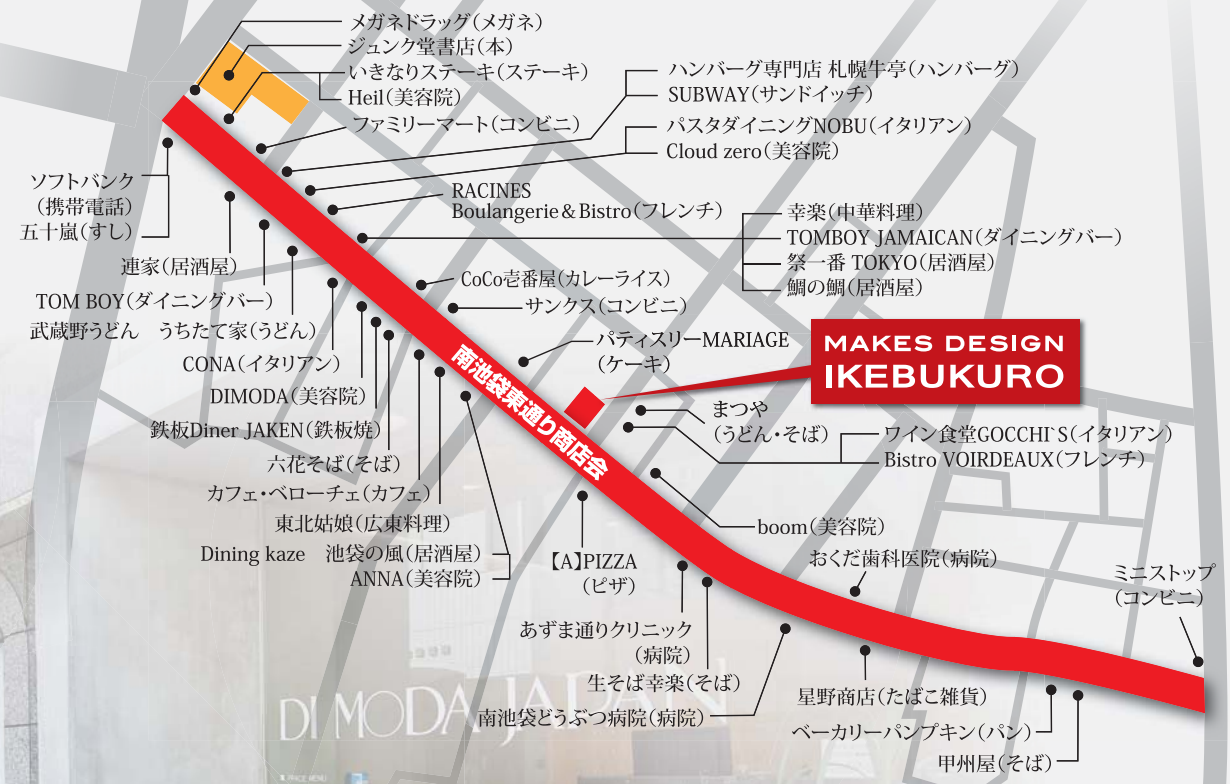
メガネドラッグ(メガネ)
ジュンク堂書店(本)
いきなりステーキ(ステーキ)
Heil(美容院)
ファミリーマート(コンビニ)

ハンバーグ専門店 札幌牛亭(ハンバーグ)
SUBWAY(サンドイッチ)
パスタダイニングNOBU(イタリアン)
Cloud zero(美容院)

ソフトバンク
(携帯電話)
五十嵐(すし)

RACINES
Boulangerie＆Bistro(フレンチ)

幸楽(中華料理)
TOMBOY JAMAICAN(ダイニングバー)
祭一番 TOKYO(居酒屋)
鯛の鯛(居酒屋)

連家(居酒屋)
TOM BOY(ダイニングバー)
武蔵野うどん うちたて家(うどん)
CoCo壱番屋(カレーライス)
サンクス(コンビニ)
パティスリーMARIAGE
(ケーキ)

MAKES DESIGN
IKEBUKURO

CONA(イタリアン)
DIMODA(美容院)
鉄板Diner JAKEN(鉄板焼)
六花そば(そば)
カフェ・ベローチェ(カフェ)
東北姑娘(広東料理)
Dining kaze 池袋の風(居酒屋)
ANNA(美容院)

南池袋東通り商店会

まつや
(うどん・そば)
ワイン食堂GOCCHI`S(イタリアン)
Bistro VOIRDEAUX(フレンチ)
boom(美容院)
おくだ歯科医院(病院)
ミニストップ
(コンビニ)

【A】PIZZA
(ピザ)
あずま通りクリニック
(病院)
生そば幸楽(そば)
南池袋どうぶつ病院(病院)
星野商店(たばこ雑貨)
ベーカリーパンプキン(パン)
甲州屋(そば)

DI MODA JAPAN